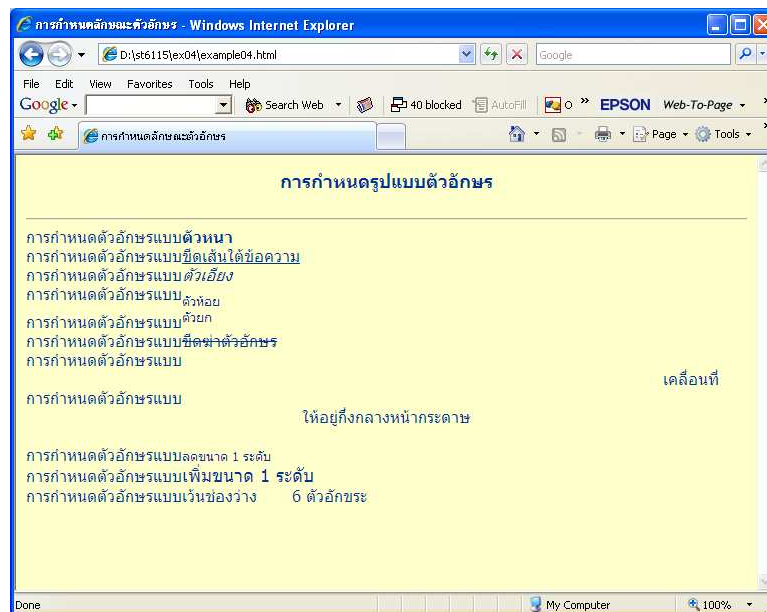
การกำหนดลักษณะตัวอักษร - Windows Internet Explorer

D:\st6115\ex04\example04.html

Google

File Edit View Favorites Tools Help

Google Search Web 40 blocked AutoFill EPSON Web-To-Page

การกำหนดลักษณะตัวอักษร

Page Tools

การกำหนดรูปแบบตัวอักษร

การกำหนดตัวอักษรแบบ**ตัวหนา**
การกำหนดตัวอักษรแบบขีดเส้นใต้ข้อความ
การกำหนดตัวอักษรแบบ*ตัวเอียง*
การกำหนดตัวอักษรแบบ$_{\text{ตัวห้อย}}$
การกำหนดตัวอักษรแบบ$^{\text{ตัวยก}}$
การกำหนดตัวอักษรแบบ~~ขีดฆ่าตัวอักษร~~
การกำหนดตัวอักษรแบบ

เคลื่อนที่

การกำหนดตัวอักษรแบบ

ให้อยู่กึ่งกลางหน้ากระดาษ

การกำหนดตัวอักษรแบบลดขนาด 1 ระดับ
การกำหนดตัวอักษรแบบเพิ่มขนาด 1 ระดับ
การกำหนดตัวอักษรแบบเว้นช่องว่าง 6 ตัวอักษร

Done

My Computer

100%